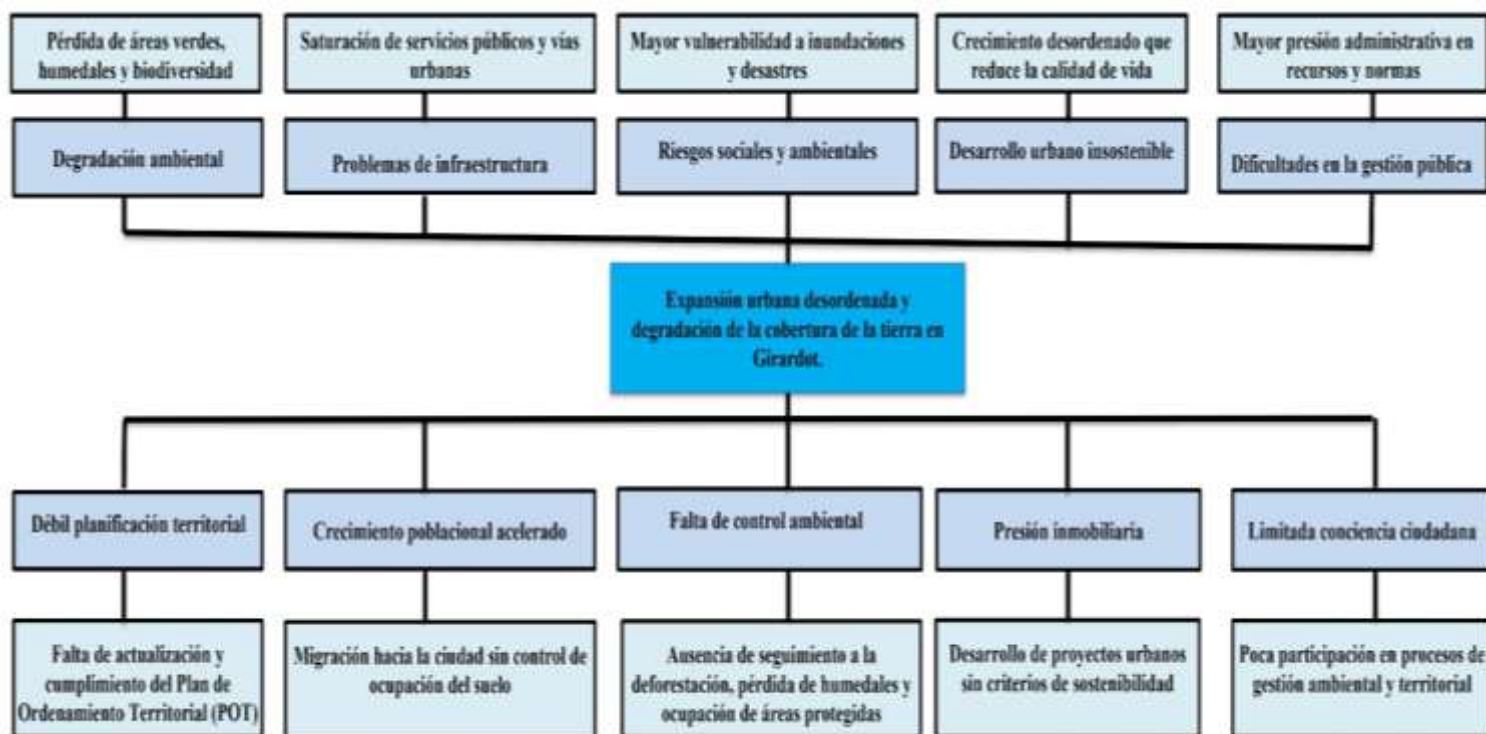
Pérdida de áreas verdes, humedales y biodiversidad

Saturación de servicios públicos y vías urbanas

Mayor vulnerabilidad a inundaciones y desastres

Crecimiento desordenado que reduce la calidad de vida

Mayor presión administrativa en recursos y normas

Degradación ambiental

Problemas de infraestructura

Riesgos sociales y ambientales

Desarrollo urbano insostenible

Dificultades en la gestión pública

Expansión urbana desordenada y degradación de la cobertura de la tierra en Girardot.

Débil planificación territorial

Crecimiento poblacional acelerado

Falta de control ambiental

Presión inmobiliaria

Limitada conciencia ciudadana

Falta de actualización y cumplimiento del Plan de Ordenamiento Territorial (POT)

Migración hacia la ciudad sin control de ocupación del suelo

Ausencia de seguimiento a la deforestación, pérdida de humedales y ocupación de áreas protegidas

Desarrollo de proyectos urbanos sin criterios de sostenibilidad

Poca participación en procesos de gestión ambiental y territorial